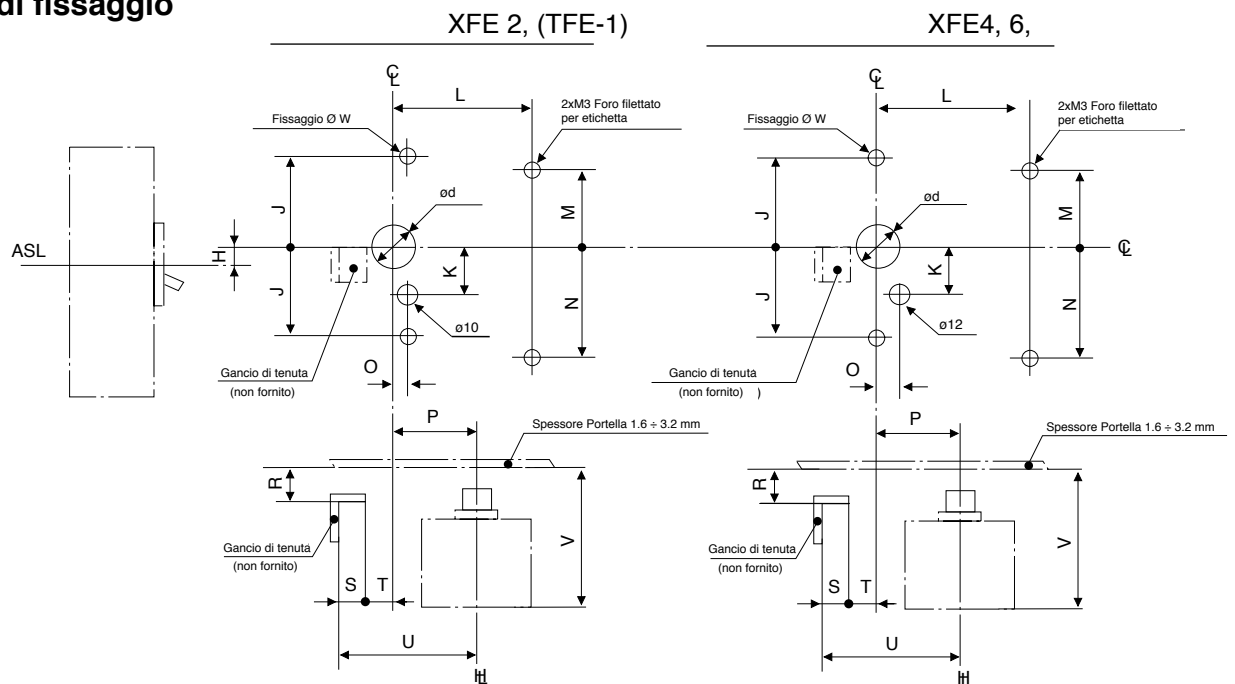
di fissaggio

XFE 2, (TFE-1)

XFE4, 6,

ASL

$C_L$

L

2xM3 Foro filettato per etichetta

Fissaggio Ø W

ød

J

H

J

K

M

N

ø10

Gancio di tenuta (non fornito)

O

P

Spessore Portella 1.6 ÷ 3.2 mm

R

V

Gancio di tenuta (non fornito)

S

T

U

$H_L$

$C_L$

L

2xM3 Foro filettato per etichetta

Fissaggio Ø W

ød

J

J

K

M

N

$C_L$

ø12

Gancio di tenuta (non fornito) )

O

P

Spessore Portella 1.6 ÷ 3.2 mm

R

V

Gancio di tenuta (non fornito)

S

T

U

$H_L$